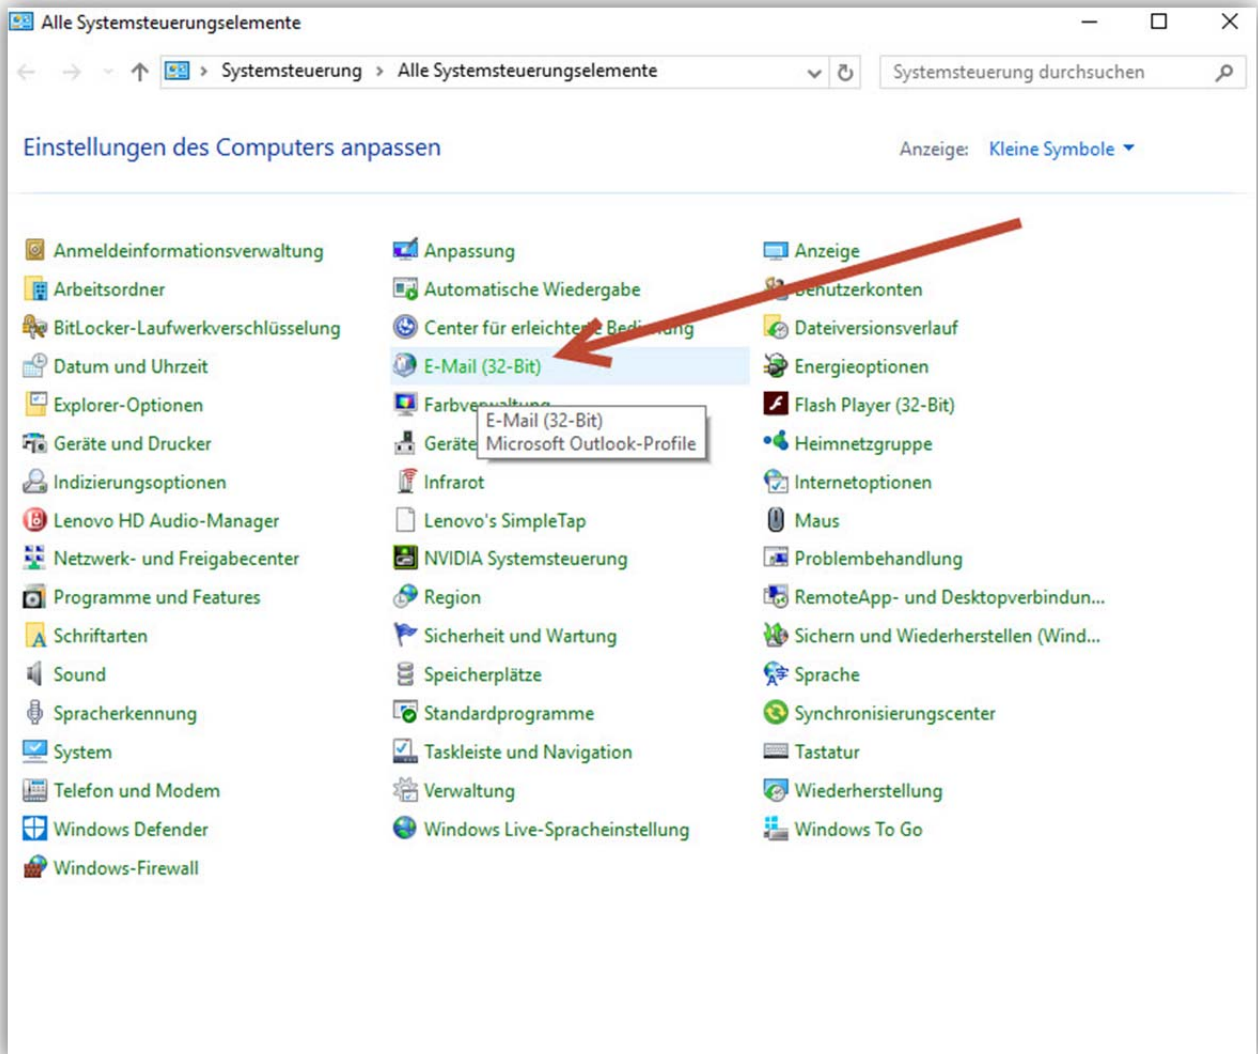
Alle Systemsteuerungselemente

Systemsteuerung > Alle Systemsteuerungselemente

Systemsteuerung durchsuchen

Einstellungen des Computers anpassen

Anzeige: Kleine Symbole

Anmeldeinformationsverwaltung
Arbeitsordner
BitLocker-Laufwerkverschlüsselung
Datum und Uhrzeit
Explorer-Optionen
Geräte und Drucker
Indizierungsoptionen
Lenovo HD Audio-Manager
Netzwerk- und Freigabecenter
Programme und Features
Schriftarten
Sound
Spracherkennung
System
Telefon und Modem
Windows Defender
Windows-Firewall

Anpassung
Automatische Wiedergabe
Center für erleichterte Bedienung
E-Mail (32-Bit)
Farbverwaltung
Geräte
E-Mail (32-Bit)
Microsoft Outlook-Profile
Infrarot
Lenovo's SimpleTap
NVIDIA Systemsteuerung
Region
Sicherheit und Wartung
Speicherplätze
Standardprogramme
Taskleiste und Navigation
Verwaltung
Windows Live-Spracheinstellung

Anzeige
Benutzerkonten
Dateiversionsverlauf
Energieoptionen
Flash Player (32-Bit)
Heimnetzgruppe
Internetoptionen
Maus
Problembehandlung
RemoteApp- und Desktopverbindun...
Sichern und Wiederherstellen (Wind...
Sprache
Synchronisierungscenter
Tastatur
Wiederherstellung
Windows To Go